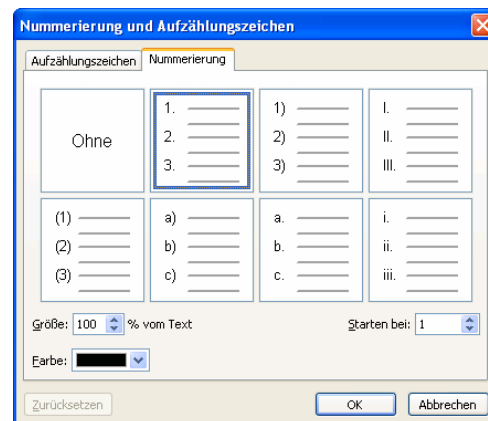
Nummerierung und Aufzählungszeichen

Aufzählungszeichen | Nummerierung

Ohne

1.
2.
3.

1)
2)
3)

I.
II.
III.

(1)
(2)
(3)

a)
b)
c)

a.
b.
c.

i.
ii.
iii.

Größe: 100 % vom Text

Starten bei: 1

Farbe:

Zurücksetzen

OK

Abbrechen